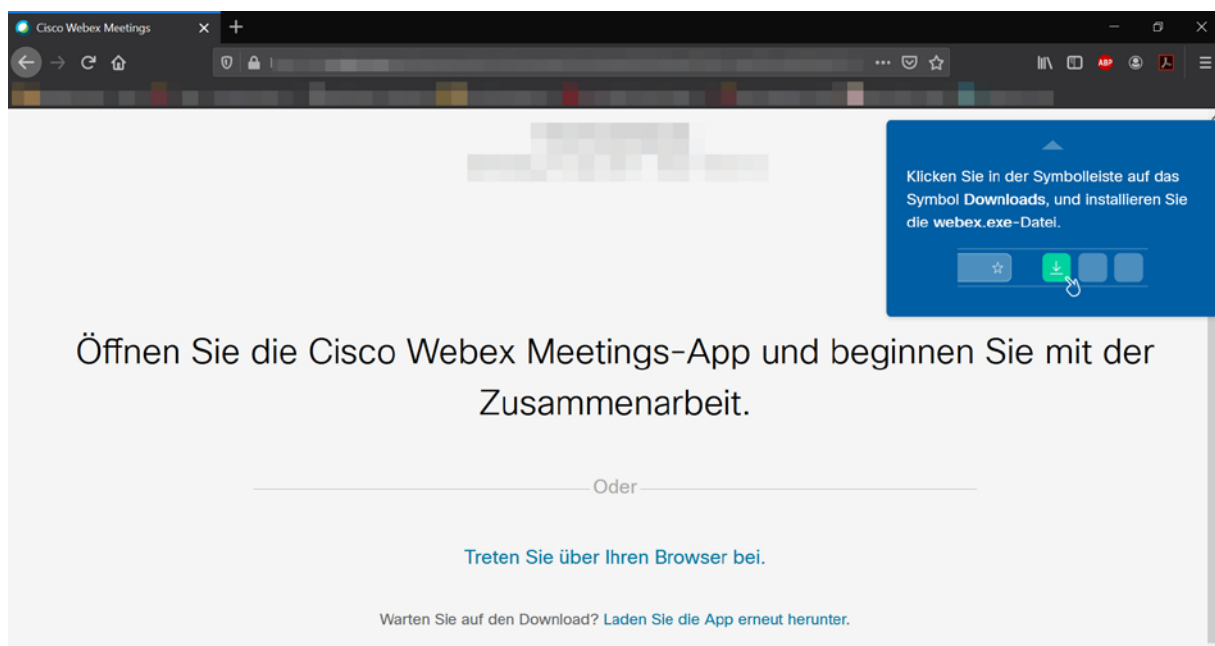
Cisco Webex Meetings

ABP

Klicken Sie in der Symbolleiste auf das Symbol **Downloads**, und installieren Sie die **webex.exe**-Datei.

Öffnen Sie die Cisco Webex Meetings-App und beginnen Sie mit der Zusammenarbeit.

Oder

Treten Sie über Ihren Browser bei.

Warten Sie auf den Download? Laden Sie die App erneut herunter.